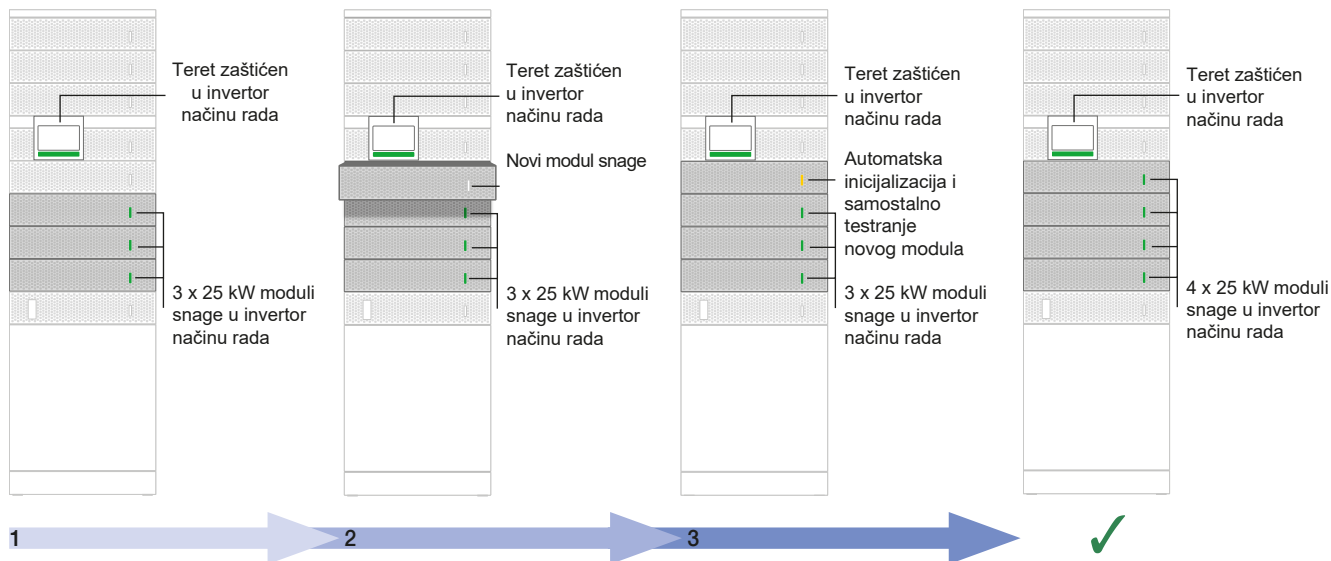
Teret zaštićen u invertor načinu rada

3 x 25 kW moduli snage u invertor načinu rada

Teret zaštićen u invertor načinu rada

Novi modul snage

3 x 25 kW moduli snage u invertor načinu rada

Teret zaštićen u invertor načinu rada

Automatska inicijalizacija i samostalno testranje novog modula

3 x 25 kW moduli snage u invertor načinu rada

Teret zaštićen u invertor načinu rada

4 x 25 kW moduli snage u invertor načinu rada

1

2

3

✓